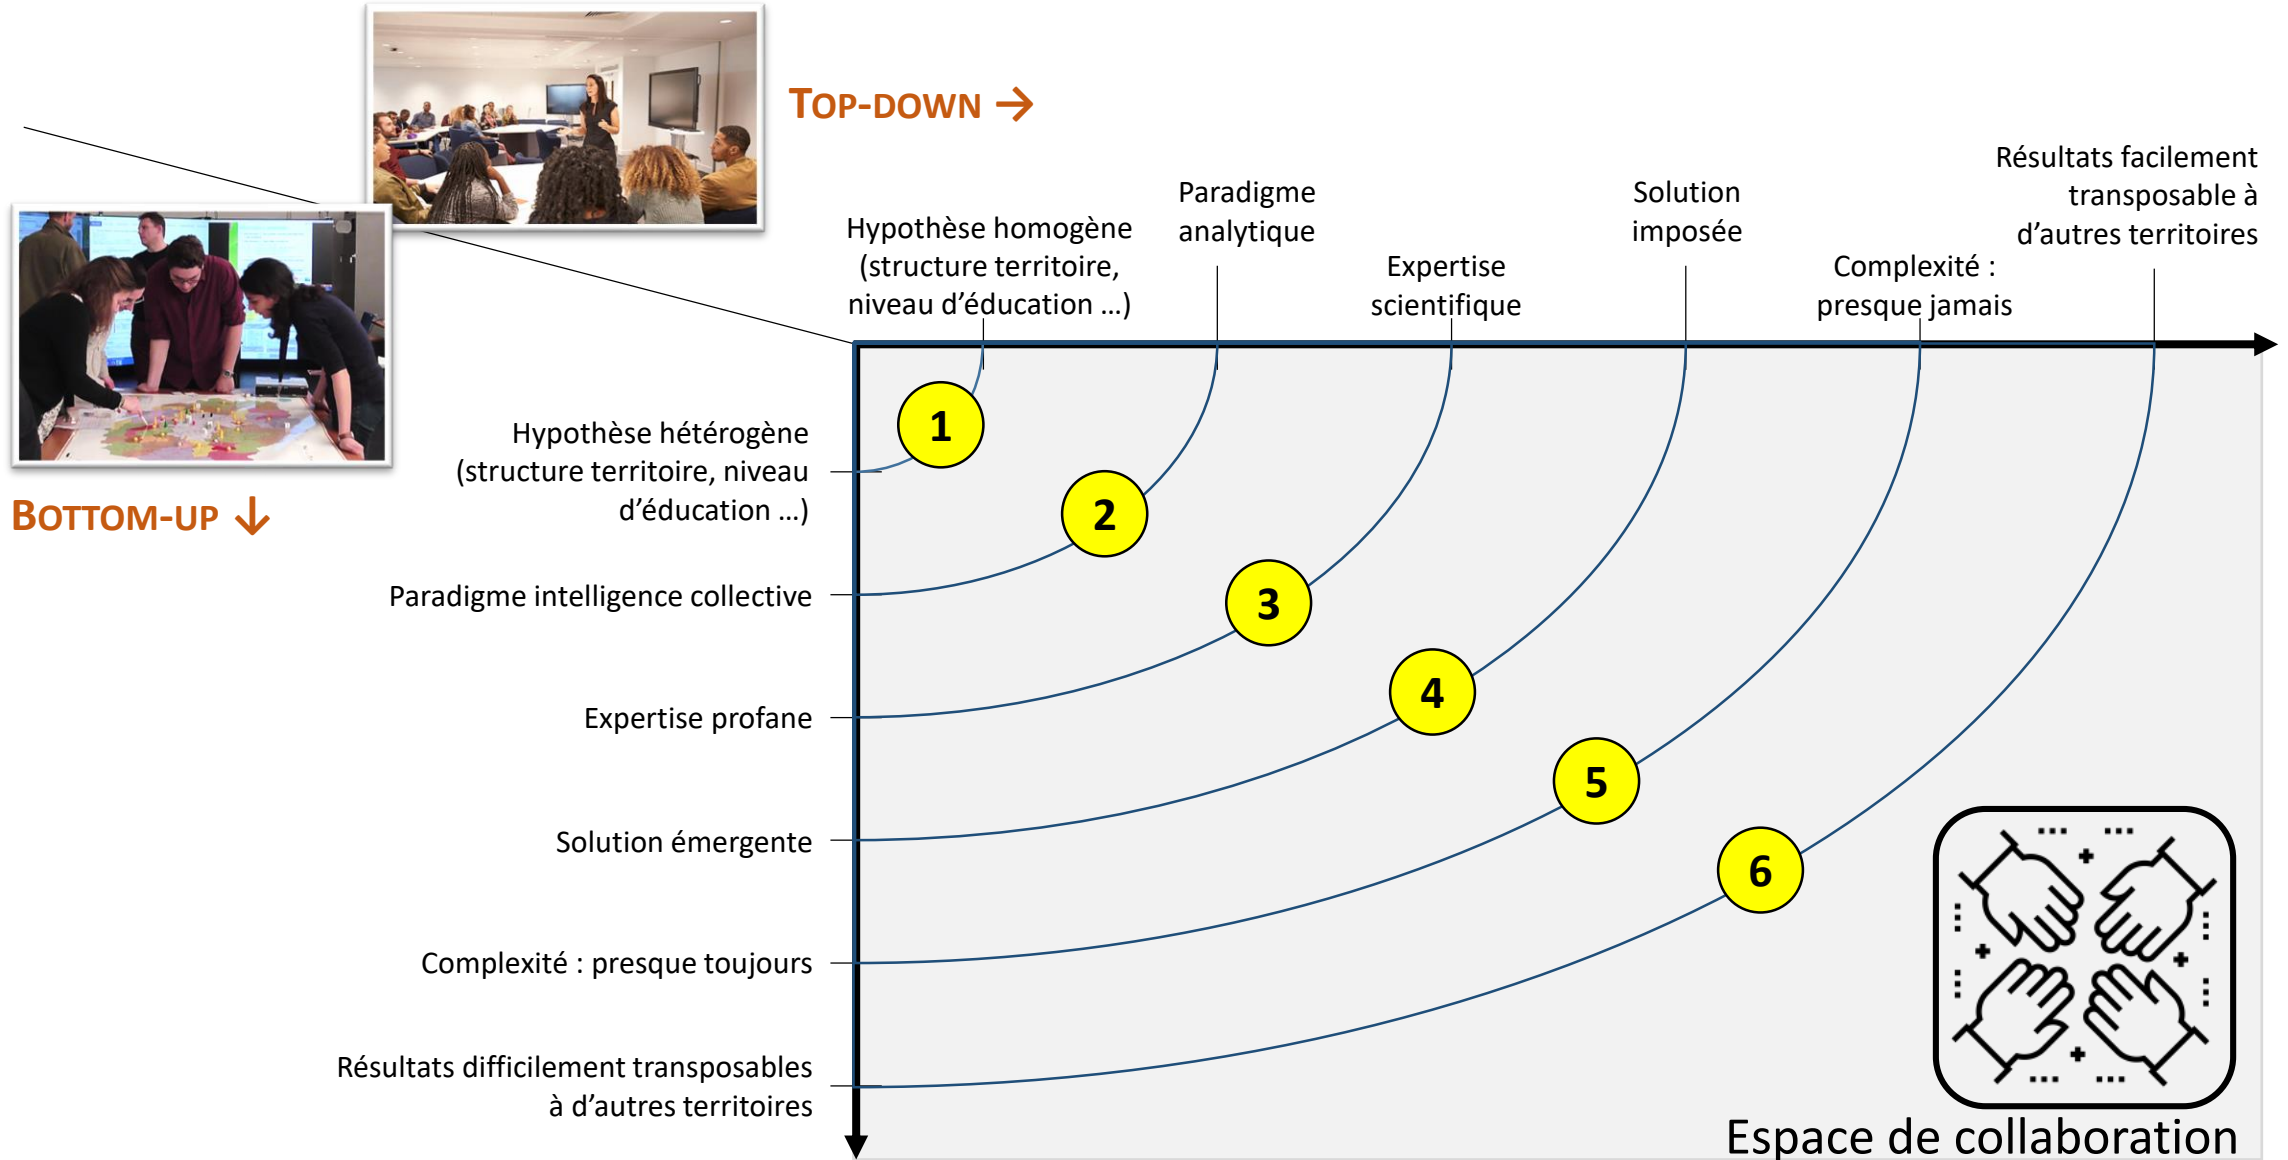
TOP-DOWN →

BOTTOM-UP ↓

Hypothèse homogène (structure territoire, niveau d'éducation ...)

Paradigme analytique

Expertise scientifique

Solution imposée

Complexité : presque jamais

Résultats facilement transposable à d'autres territoires

Hypothèse hétérogène (structure territoire, niveau d'éducation ...)

Paradigme intelligence collective

Expertise profane

Solution émergente

Complexité : presque toujours

Résultats difficilement transposables à d'autres territoires

1

2

3

4

5

6

Espace de collaboration